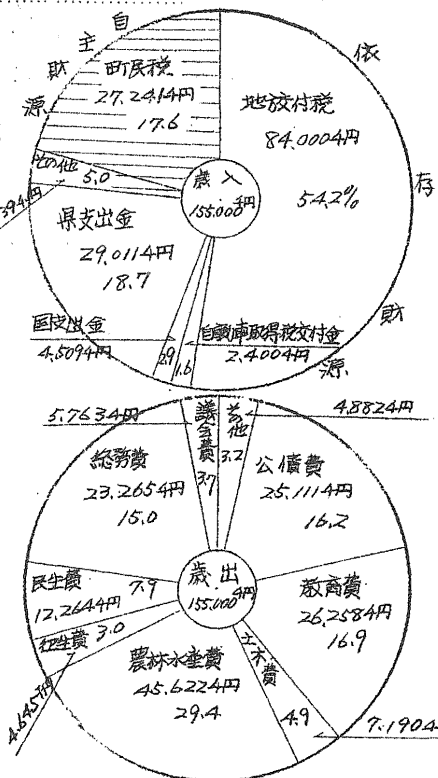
自
主
財
源
町民税
27,2414円
17.6
地方交付税
84,0004円
54.2%
依
存
財
源
その他
5.0
394円
歳入
155,000千円
県支出金
29,0114円
18.7
国支出金
4,5094円
2.9
1.6
自動車取得税交付金
2,4004円
5,7634円
議会費
3.7
その他
3.2
4,8824円
総務費
23,2654円
15.0
公債費
25,1114円
16.2
民生費
12,2644円
7.9
歳出
155,000千円
教育費
26,2584円
16.9
衛生費
3.0
4,645円
農林水産費
45,6224円
29.4
土木費
4.9
7,1904